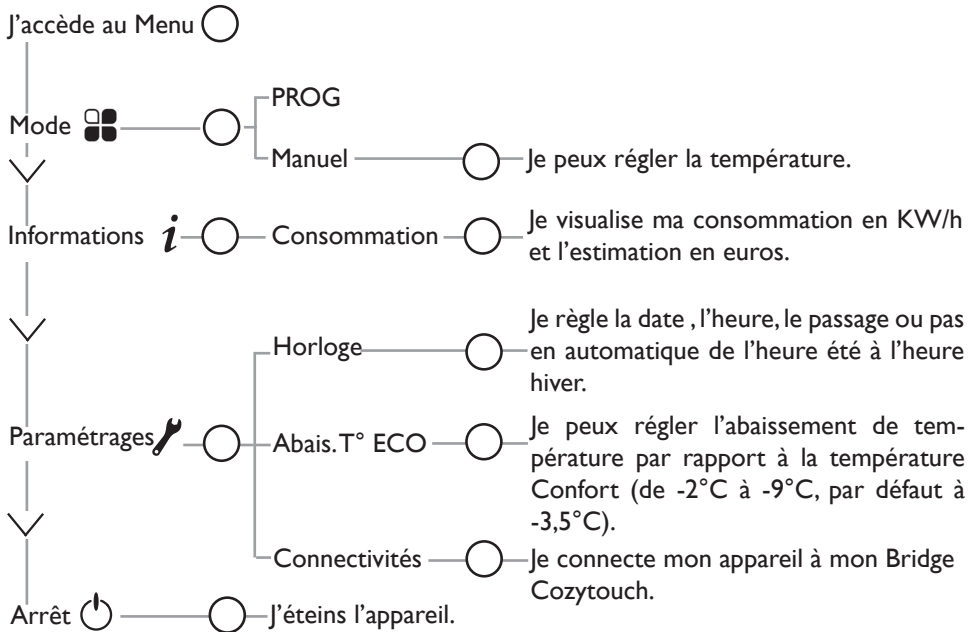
J'accède au Menu

Mode

PROG

Manuel

Je peux régler la température.

Informations $i$

Consommation

Je visualise ma consommation en KW/h et l'estimation en euros.

Horloge

Je règle la date , l'heure, le passage ou pas en automatique de l'heure été à l'heure hiver.

Paramétrages

Abais. T° ECO

Je peux régler l'abaissement de température par rapport à la température Confort (de -2°C à -9°C, par défaut à -3,5°C).

Connectivités

Je connecte mon appareil à mon Bridge Cozytouch.

Arrêt

J'éteins l'appareil.